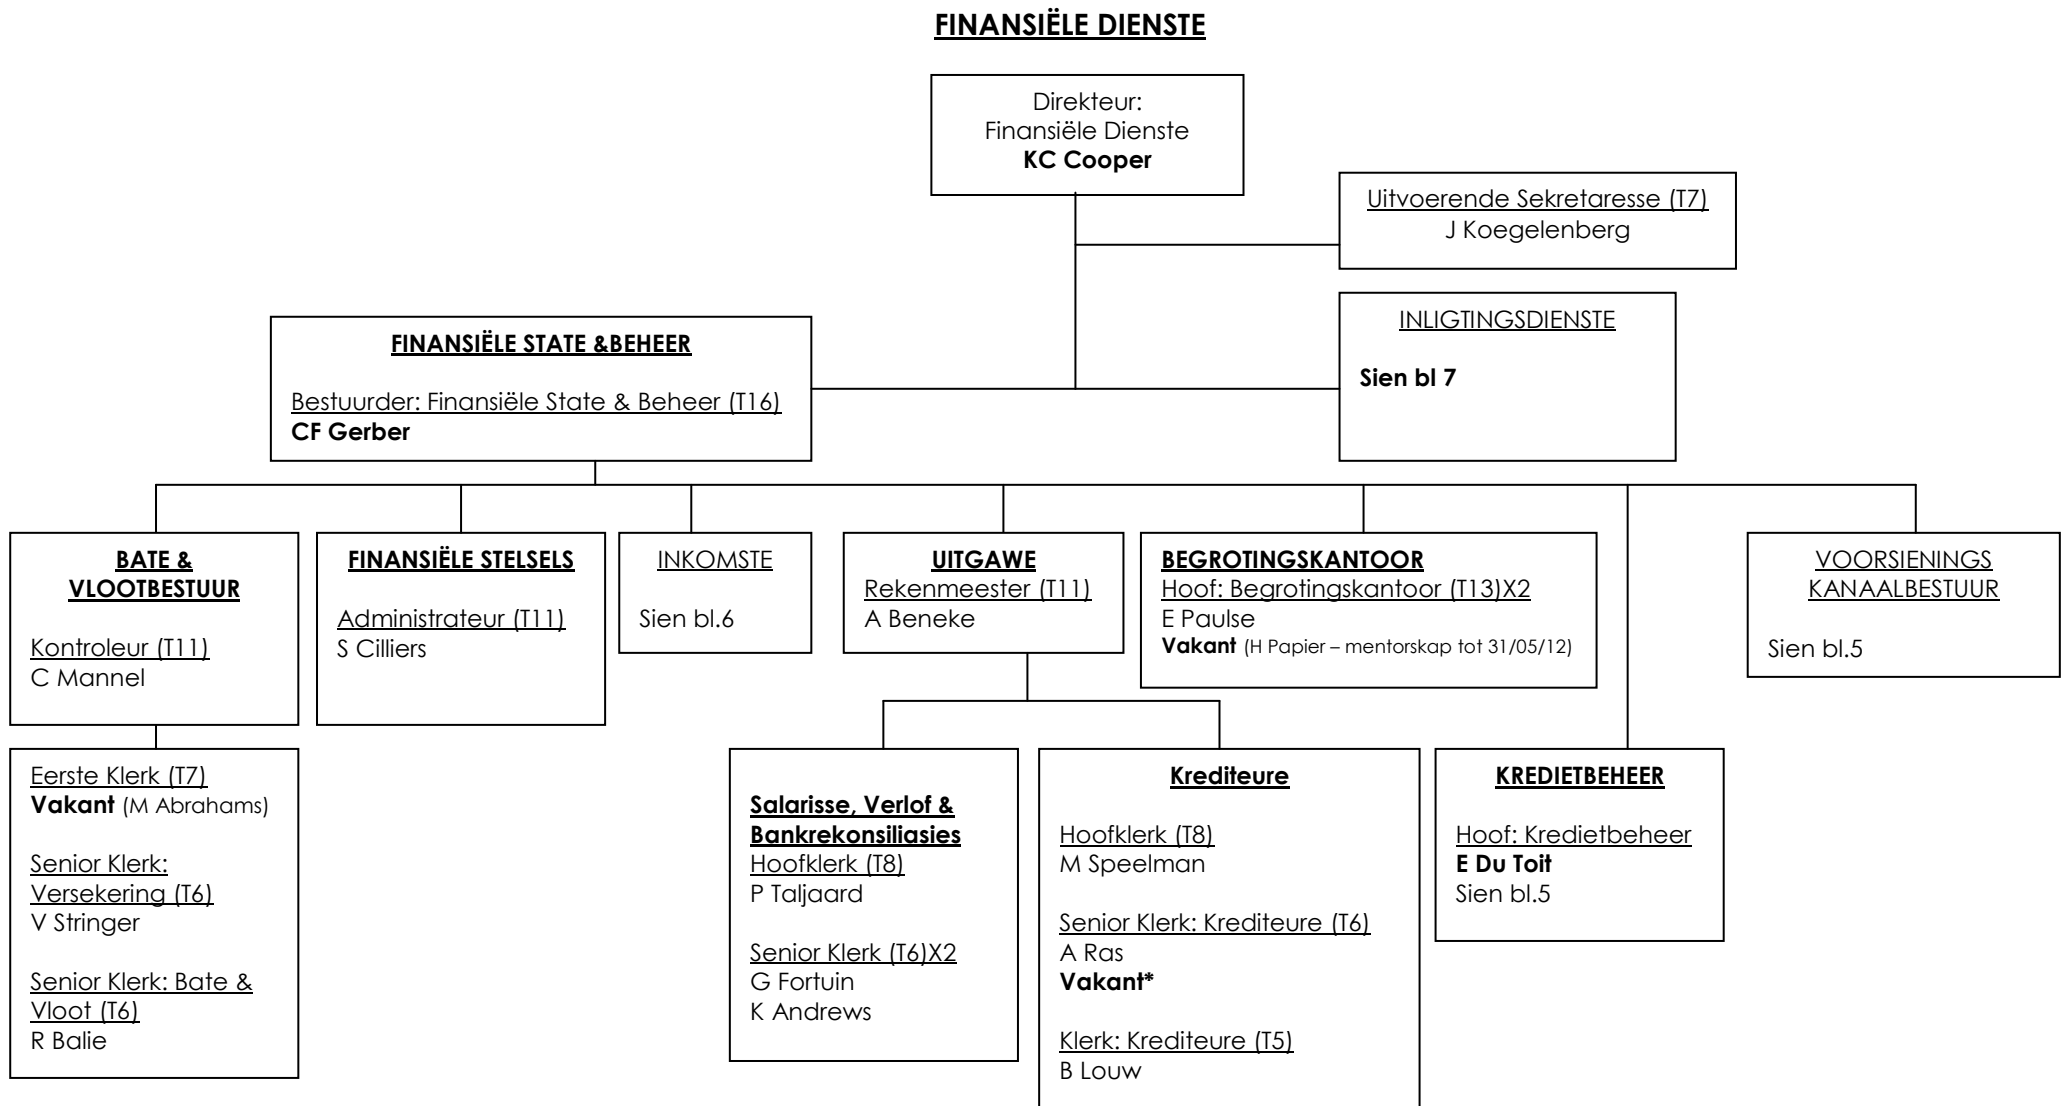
FINANSIËLE DIENSTE

Direkteur:
Finansiële Dienste
KC Cooper

Uitvoerende Sekretaresse (T7)
J Koegelenberg

INLIGTINGSDIENSTE

Sien bl 7

FINANSIËLE STATE &BEHEER

Bestuurder: Finansiële State & Beheer (T16)
CF Gerber

BATE & VLOOTBESTUUR

Kontroleur (T11)
C Mannel

FINANSIËLE STELSELS

Administrateur (T11)
S Cilliers

INKOMSTE

Sien bl.6

UITGAWE
Rekenmeester (T11)
A Beneke

BEGROTINGSKANTOOR
Hoof: Begrotingskantoor (T13)X2
E Paulse
Vakant (H Papier – mentorskap tot 31/05/12)

VOORSIENINGS KANAALBESTUUR

Sien bl.5

Eerste Klerk (T7)
Vakant (M Abrahams)

Senior Klerk: Versekering (T6)
V Stringer

Senior Klerk: Bate & Vloot (T6)
R Balie

Salarisse, Verlof & Bankrekonsiliasies
Hoofklerk (T8)
P Taljaard

Senior Klerk (T6)X2
G Fortuin
K Andrews

Krediteure

Hoofklerk (T8)
M Speelman

Senior Klerk: Krediteure (T6)
A Ras
Vakant*

Klerk: Krediteure (T5)
B Louw

KREDIETBEHEER

Hoof: Kredietbeheer
E Du Toit
Sien bl.5